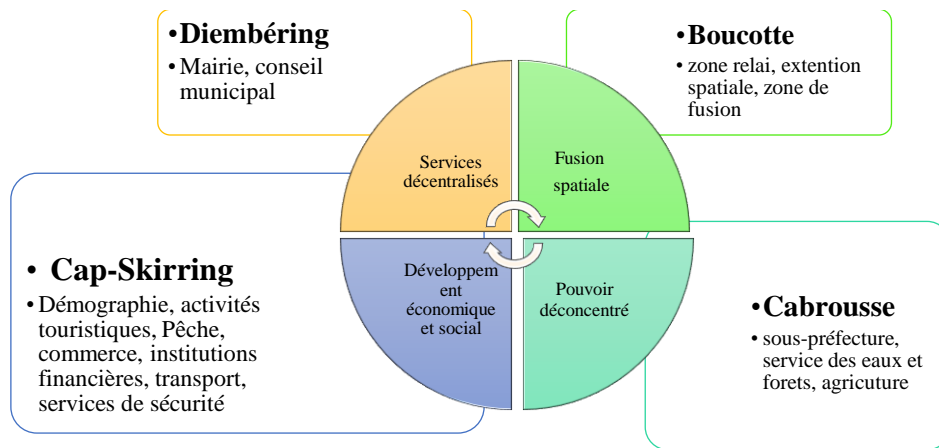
•Diembéring
•Mairie, conseil municipal

•Boucotte
•zone relai, extention spatiale, zone de fusion

Services décentralisés

Fusion spatiale

Développement économique et social

Pouvoir déconcentré

• Cap-Skirring
•Démographie, activités touristiques, Pêche, commerce, institutions financières, transport, services de sécurité

•Cabrousse
•sous-préfecture, service des eaux et forets, agricuture